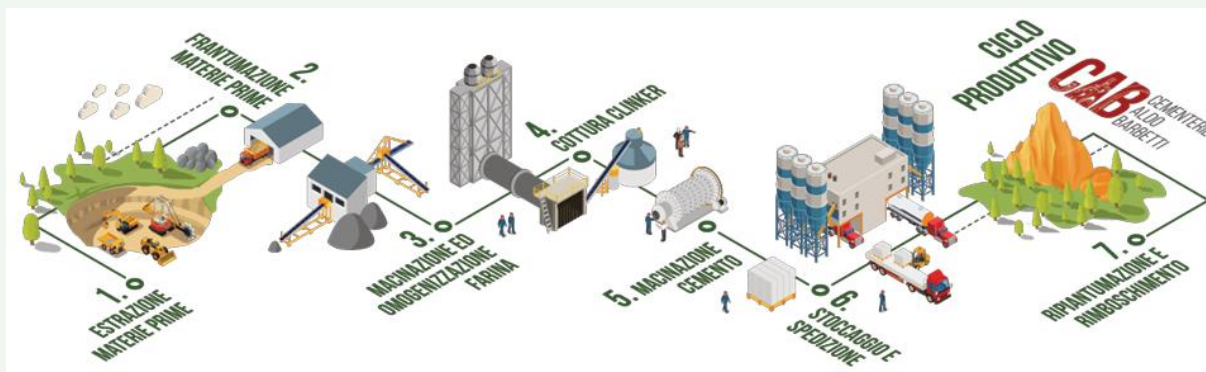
CICLO PRODUTTIVO

CAB CEMENTERIE ALDO BARBETTI

1. ESTRAZIONE MATERIE PRIME

2. FRANTUMAZIONE MATERIE PRIME

3. MACINAZIONE ED OMOGENIZZAZIONE FARINA

4. COTTURA CLINKER

5. MACINAZIONE CEMENTO

6. STOCCAGGIO E SPEDIZIONE

7. RIPIANTUMAZIONE E RIMBOSCHIMENTO